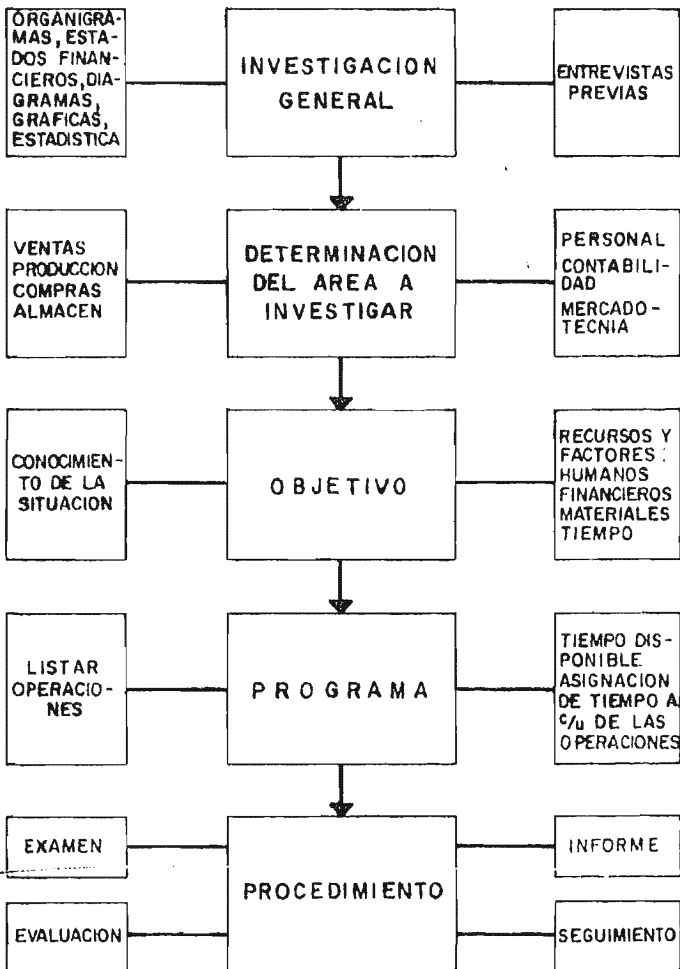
ORGANIGRAMAS, ESTADOS FINANCIEROS, DIAGRAMAS, GRAFICAS, ESTADISTICA

INVESTIGACION GENERAL

ENTREVISTAS PREVIAS

VENTAS PRODUCCION COMPRAS ALMACEN

DETERMINACION DEL AREA A INVESTIGAR

PERSONAL CONTABILIDAD MERCADOTECNIA

CONOCIMIENTO DE LA SITUACION

OBJETIVO

RECURSOS Y FACTORES: HUMANOS FINANCIEROS MATERIALES TIEMPO

LISTAR OPERACIONES

PROGRAMA

TIEMPO DISPONIBLE ASIGNACION DE TIEMPO A C/U DE LAS OPERACIONES

EXAMEN

EVALUACION

PROCEDIMIENTO

INFORME

SEGUIMIENTO